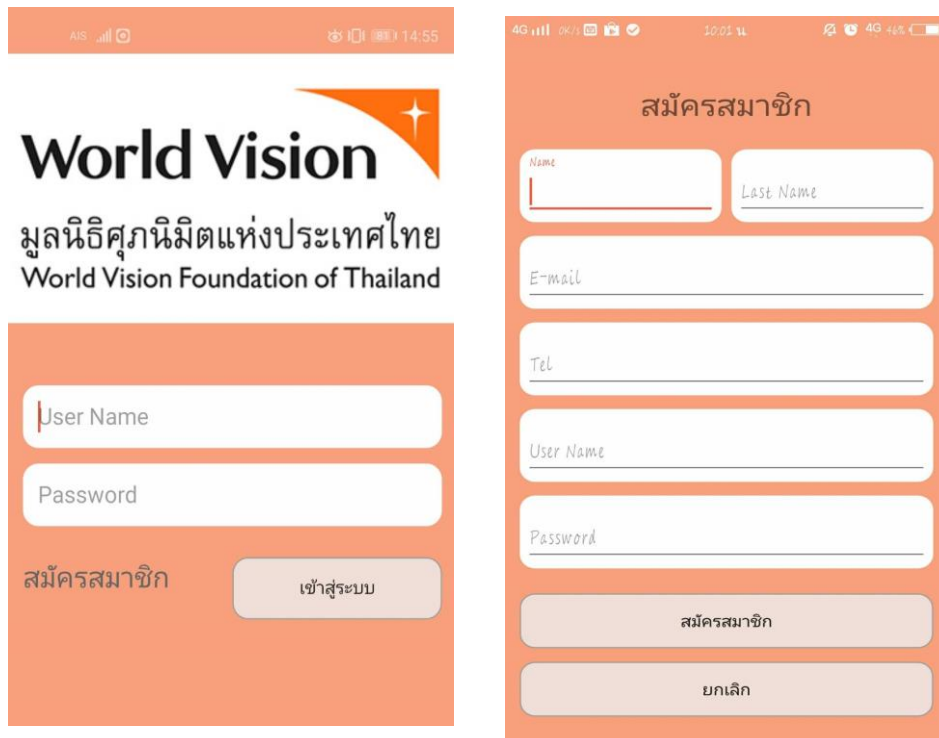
AIS 14:55

World Vision

มูลนิธิศุภนิมิตแห่งประเทศไทย
World Vision Foundation of Thailand

User Name

Password

สมัครสมาชิก

เข้าสู่ระบบ

4G 10:01 น. 4G 46%

สมัครสมาชิก

Name

Last Name

E-mail

Tel

User Name

Password

สมัครสมาชิก

ยกเลิก